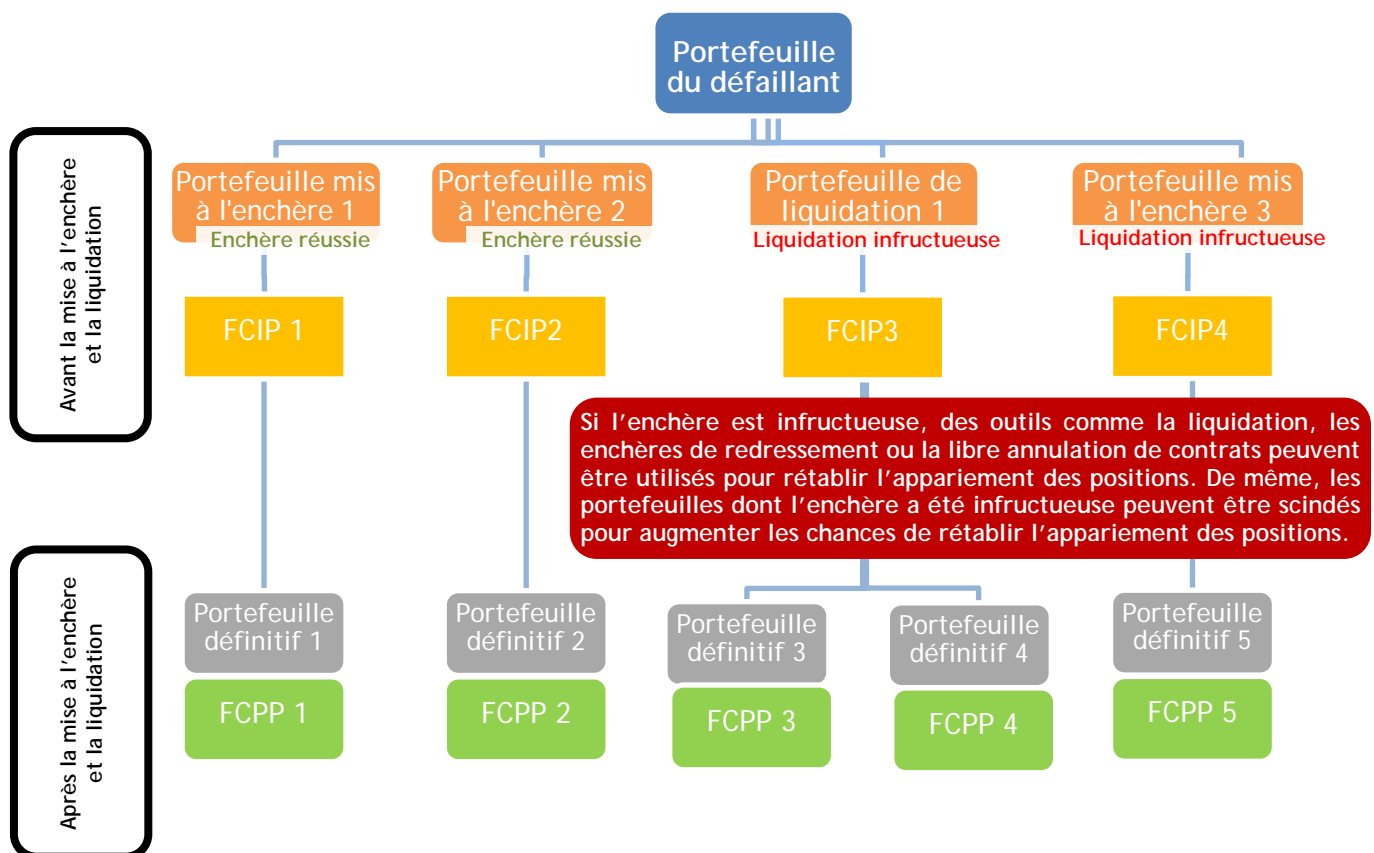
Portefeuille du défaillant

Avant la mise à l'enchère et la liquidation

Portefeuille mis à l'enchère 1
Enchère réussie

Portefeuille mis à l'enchère 2
Enchère réussie

Portefeuille de liquidation 1
Liquidation infructueuse

Portefeuille mis à l'enchère 3
Liquidation infructueuse

FCIP 1

FCIP2

FCIP3

FCIP4

Si l'enchère est infructueuse, des outils comme la liquidation, les enchères de redressement ou la libre annulation de contrats peuvent être utilisés pour rétablir l'appariement des positions. De même, les portefeuilles dont l'enchère a été infructueuse peuvent être scindés pour augmenter les chances de rétablir l'appariement des positions.

Après la mise à l'enchère et la liquidation

Portefeuille définitif 1
FCPP 1

Portefeuille définitif 2
FCPP 2

Portefeuille définitif 3
FCPP 3

Portefeuille définitif 4
FCPP 4

Portefeuille définitif 5
FCPP 5